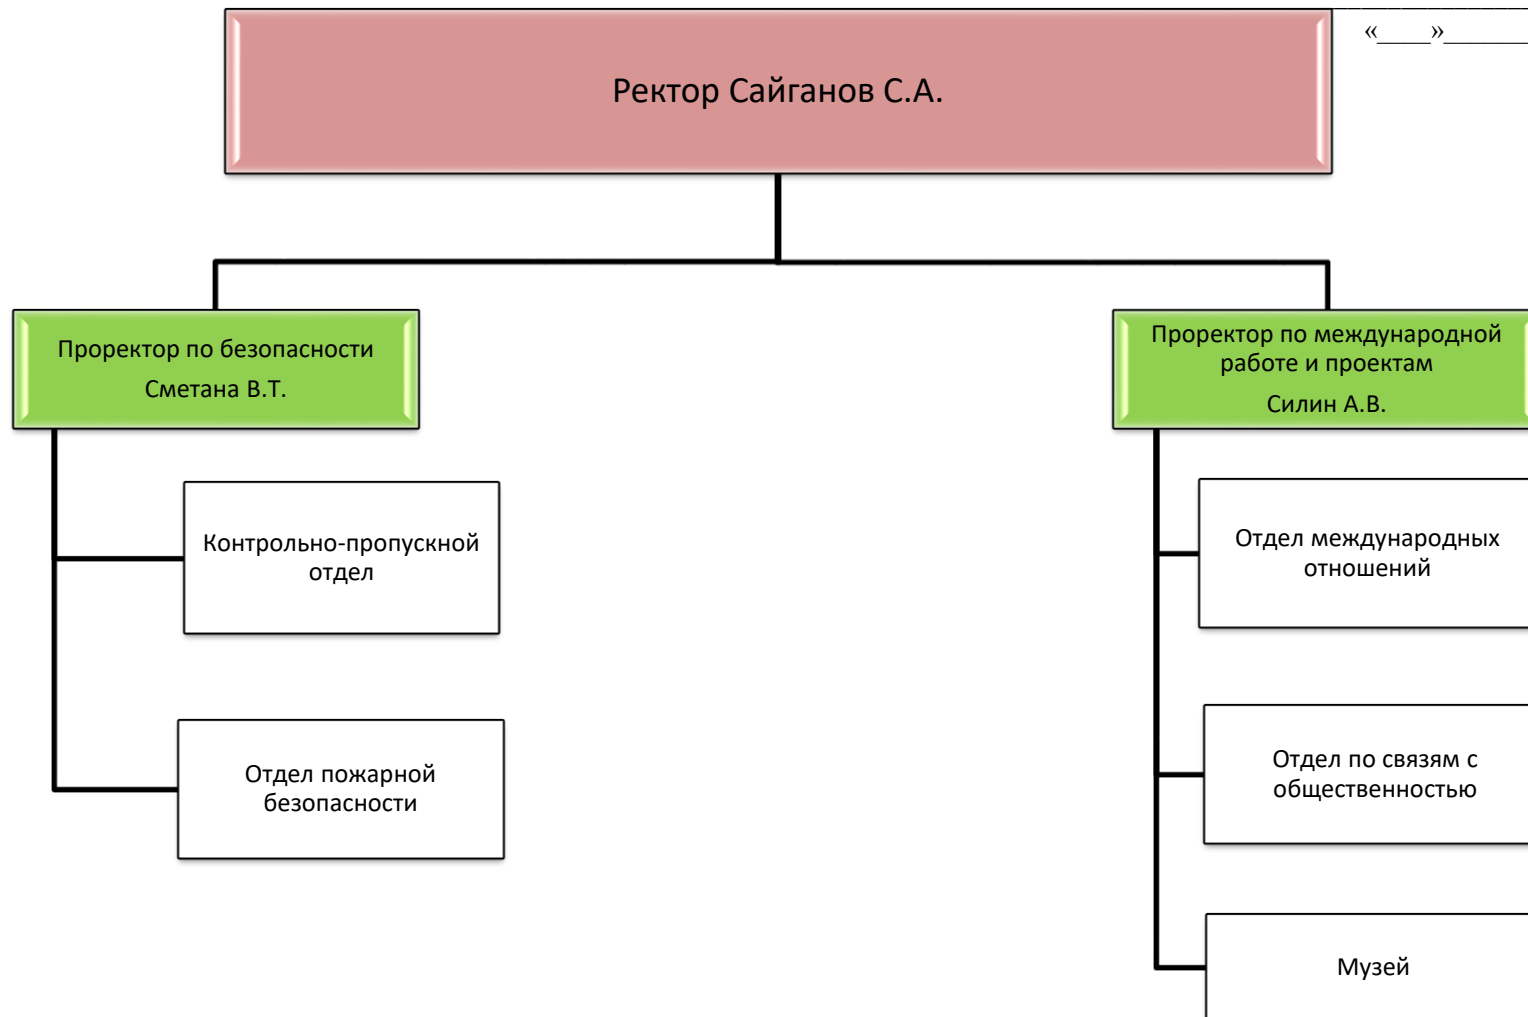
«_____»________

Ректор Сайганов С.А.

Проректор по безопасности
Сметана В.Т.

Контрольно-пропускной отдел

Отдел пожарной безопасности

Проректор по международной работе и проектам
Силин А.В.

Отдел международных отношений

Отдел по связям с общественностью

Музей